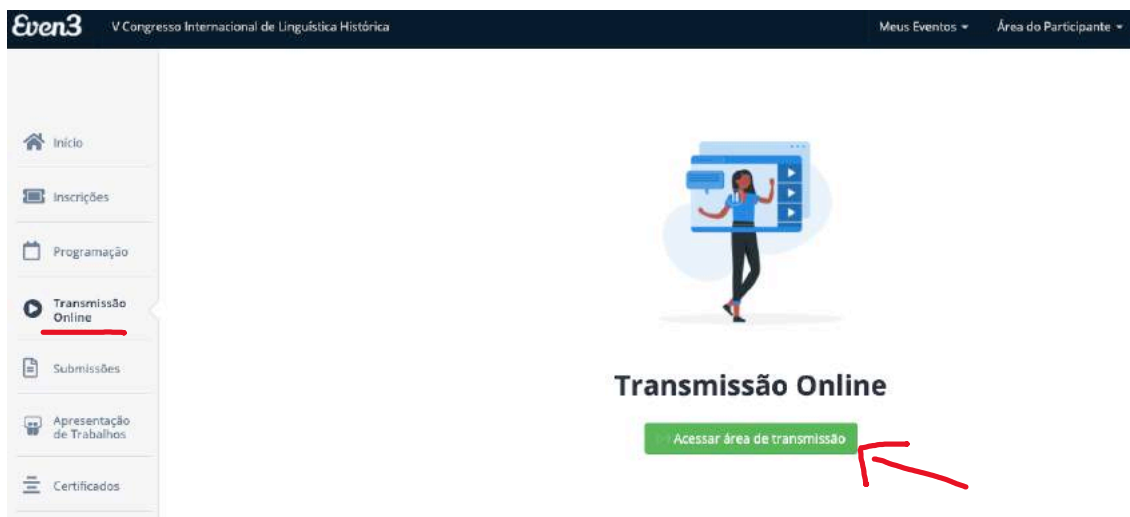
Even3 V Congresso Internacional de Linguística Histórica Meus Eventos Área do Participante

Início

Inscrições

Programação

Transmissão Online

Submissões

Apresentação de Trabalhos

Certificados

Transmissão Online

Acessar área de transmissão